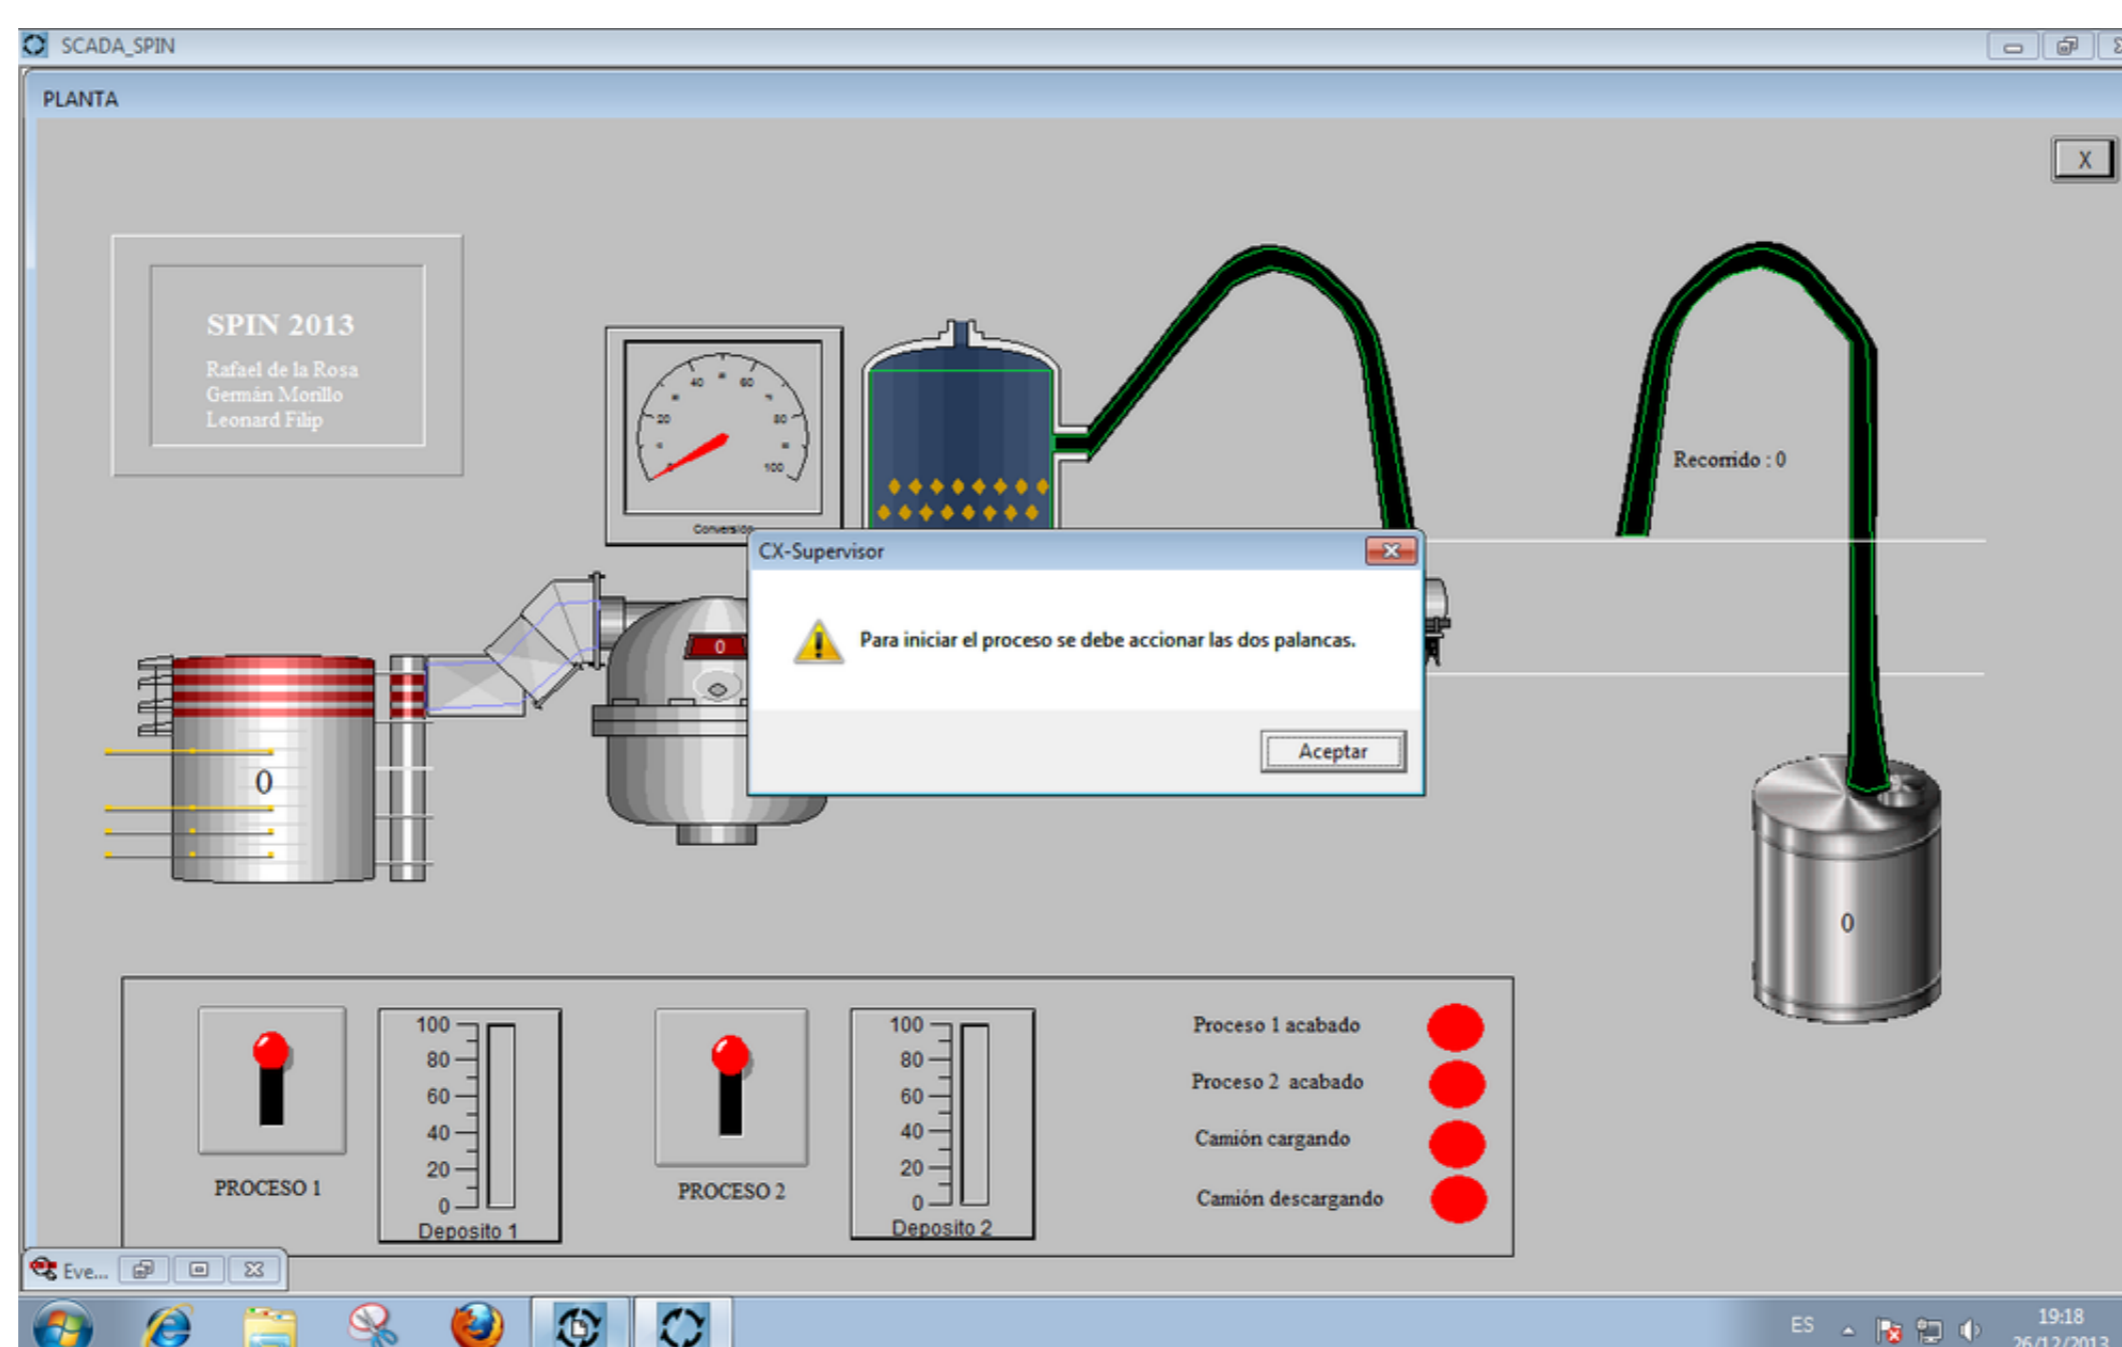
SCADA_SPIN

PLANTA

X

SPIN 2013
Rafael de la Rosa
Germán Morillo
Leonard Filip

20 40 60 80 100
Conversión

Recorrido : 0

CX-Supervisor

Para iniciar el proceso se debe accionar las dos palancas.

Aceptar

0

0

0

100
80
60
40
20
0
Deposito 1

PROCESO 1

100
80
60
40
20
0
Deposito 2

PROCESO 2

Proceso 1 acabado
Proceso 2 acabado
Camión cargando
Camión descargando

Eve...

ES
19:18
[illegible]